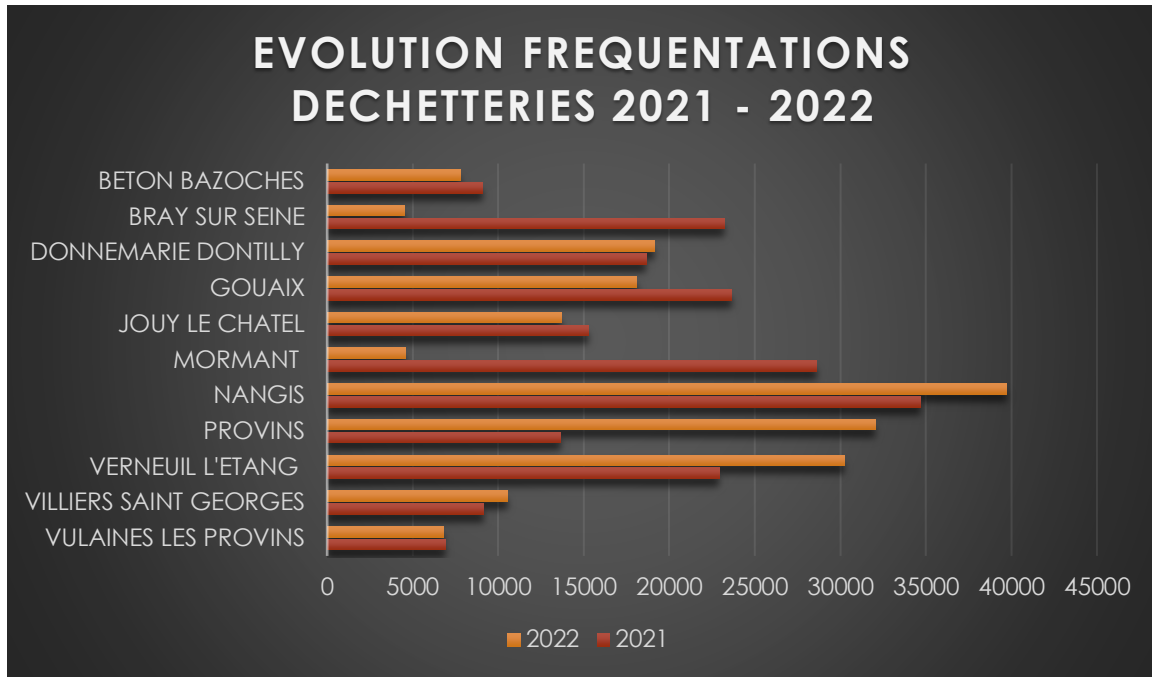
EVOLUTION FREQUENTATIONS DECHETTERIES 2021 - 2022

BETON BAZOCHES
BRAY SUR SEINE
DONNEMARIE DONTILLY
GOUAIX
JOUY LE CHATEL
MORMANT
NANGIS
PROVINS
VERNEUIL L'ETANG
VILLIERS SAINT GEORGES
VULAINES LES PROVINS

0 5000 10000 15000 20000 25000 30000 35000 40000 45000

2022 2021